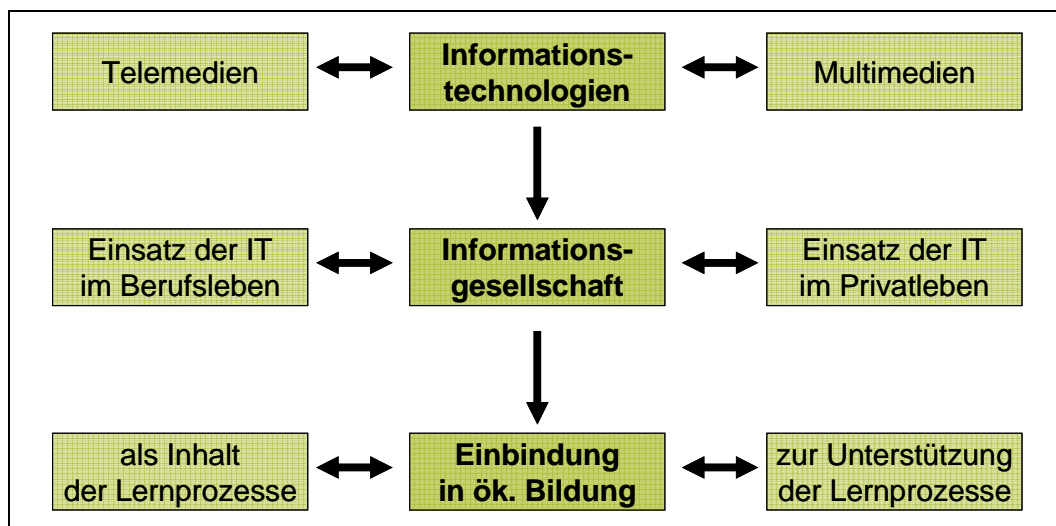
Telemedien

Informationstechnologien

Multimedien

Einsatz der IT im Berufsleben

Informationsgesellschaft

Einsatz der IT im Privatleben

als Inhalt der Lernprozesse

Einbindung in ök. Bildung

zur Unterstützung der Lernprozesse